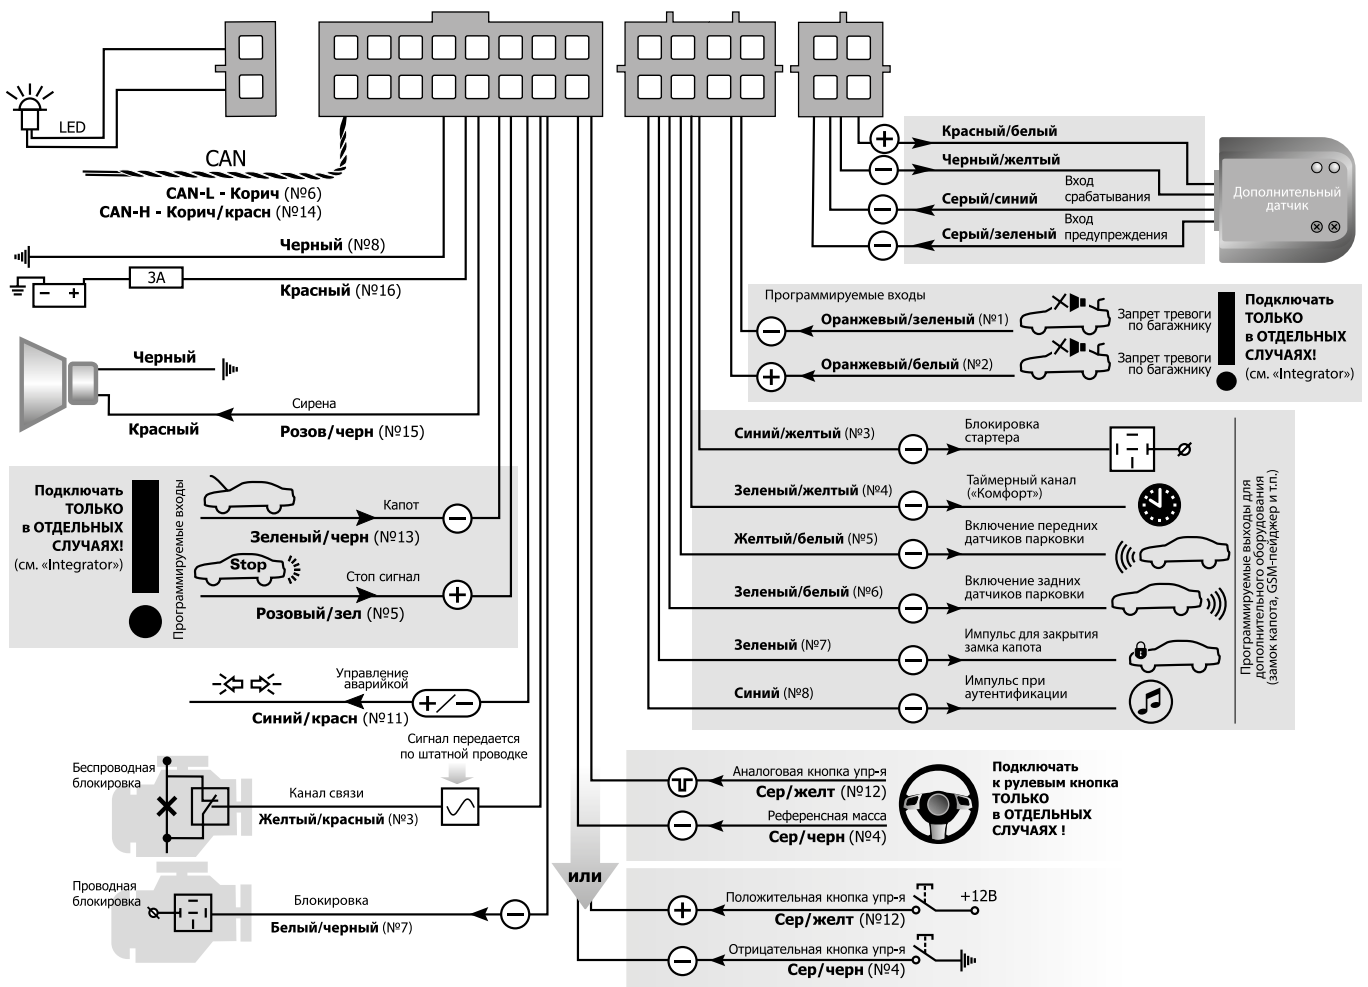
LED

CAN

CAN-L - Корич (№6)
CAN-H - Корич/красн (№14)

Черный (№8)

3А

Красный (№16)

Черный

Красный

Сирена

Розов/черн (№15)

Подключать ТОЛЬКО в ОТДЕЛЬНЫХ СЛУЧАЯХ! (см. «Integrator»)

Программируемые входы

Капот

Зеленый/черн (№13)

Stop

Стоп сигнал

Розовый/зел (№5)

Управление аварийкой

Синий/красн (№11)

Сигнал передается по штатной проводке

Беспроводная блокировка

Канал связи

Желтый/красный (№3)

Проводная блокировка

Блокировка

Белый/черный (№7)

Красный/белый

Черный/желтый

Вход срабатывания

Серый/синий

Вход предупреждения

Серый/зеленый

Дополнительный датчик

Программируемые входы

Оранжевый/зеленый (№1)

Запрет тревоги по багажнику

Оранжевый/белый (№2)

Запрет тревоги по багажнику

Подключать ТОЛЬКО в ОТДЕЛЬНЫХ СЛУЧАЯХ! (см. «Integrator»)

Синий/желтый (№3)

Блокировка стартера

Зеленый/желтый (№4)

Таймерный канал («Комфорт»)

Желтый/белый (№5)

Включение передних датчиков парковки

Зеленый/белый (№6)

Включение задних датчиков парковки

Зеленый (№7)

Импульс для закрытия замка капота

Синий (№8)

Импульс при аутентификации

Программируемые выходы для дополнительного оборудования (замок капота, GSM-пейджер и т.п.)

Аналоговая кнопка упр-я

Сер/желт (№12)

Референсная масса

Сер/черн (№4)

Подключать к рулевым кнопка ТОЛЬКО в ОТДЕЛЬНЫХ СЛУЧАЯХ !

или

Положительная кнопка упр-я

Сер/желт (№12)

+12В

Отрицательная кнопка упр-я

Сер/черн (№4)